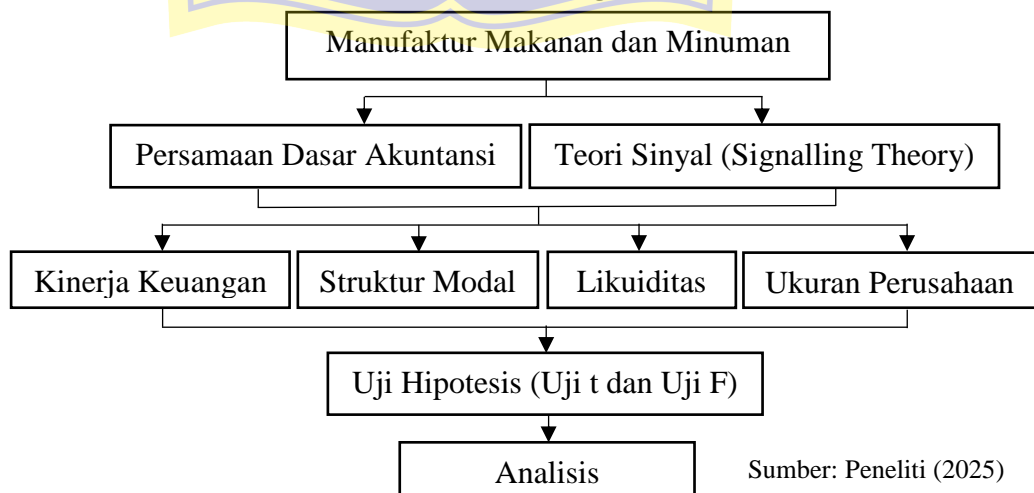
Manufaktur Makanan dan Minuman

Persamaan Dasar Akuntansi

Teori Sinyal (Signalling Theory)

Kinerja Keuangan

Struktur Modal

Likuiditas

Ukuran Perusahaan

Uji Hipotesis (Uji t dan Uji F)

Analisis

Sumber: Peneliti (2025)